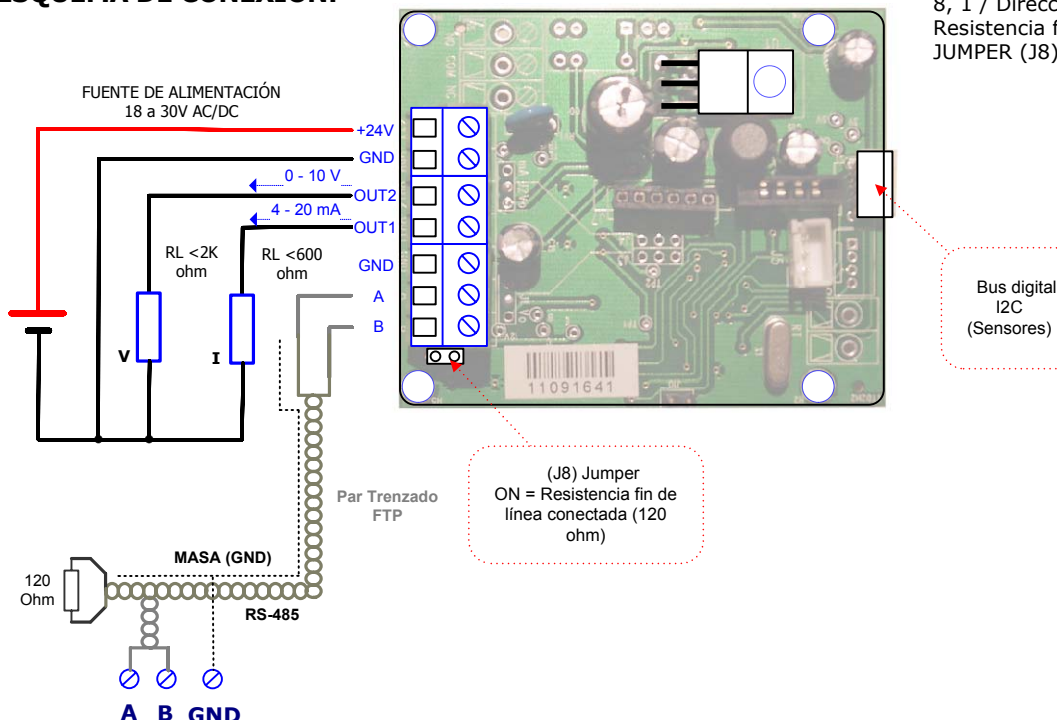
ESQUEMA DE CONEXIÓN:

8, 1 / Direcc
Resistencia f
JUMPER (J8)

FUENTE DE ALIMENTACIÓN
18 a 30V AC/DC

+24V
GND
0 - 10 V
OUT2
4 - 20 mA
OUT1
GND
A
B

RL <2K ohm
RL <600 ohm
V
I

11091641

Bus digital
I2C
(Sensores)

(J8) Jumper
ON = Resistencia fin de línea conectada (120 ohm)

Par Trenzado
FTP

MASA (GND)
120 Ohm
RS-485

A B GND